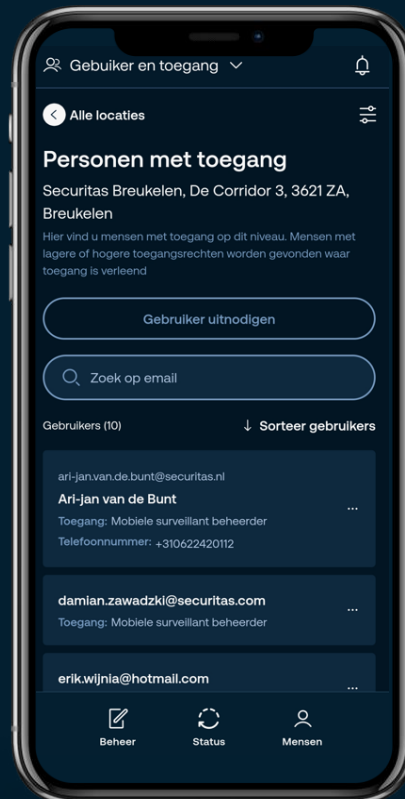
Gebuiker en toegang

Alle locaties

Personen met toegang

Securitas Breukelen, De Corridor 3, 3621 ZA, Breukelen

Hier vind u mensen met toegang op dit niveau. Mensen met lagere of hogere toegangsrechten worden gevonden waar toegang is verleend

Gebruiker uitnodigen

Zoek op email

Gebruikers (10)

Sorteer gebruikers

ari-jan.van.de.bunt@securitas.nl
Ari-jan van de Bunt
Toegang: Mobiele surveillant beheerder
Telefoonnummer: +310622420112
...

damian.zawadzki@securitas.com
Toegang: Mobiele surveillant beheerder
...

erik.wijnia@hotmail.com
...

Beheer
Status
Mensen